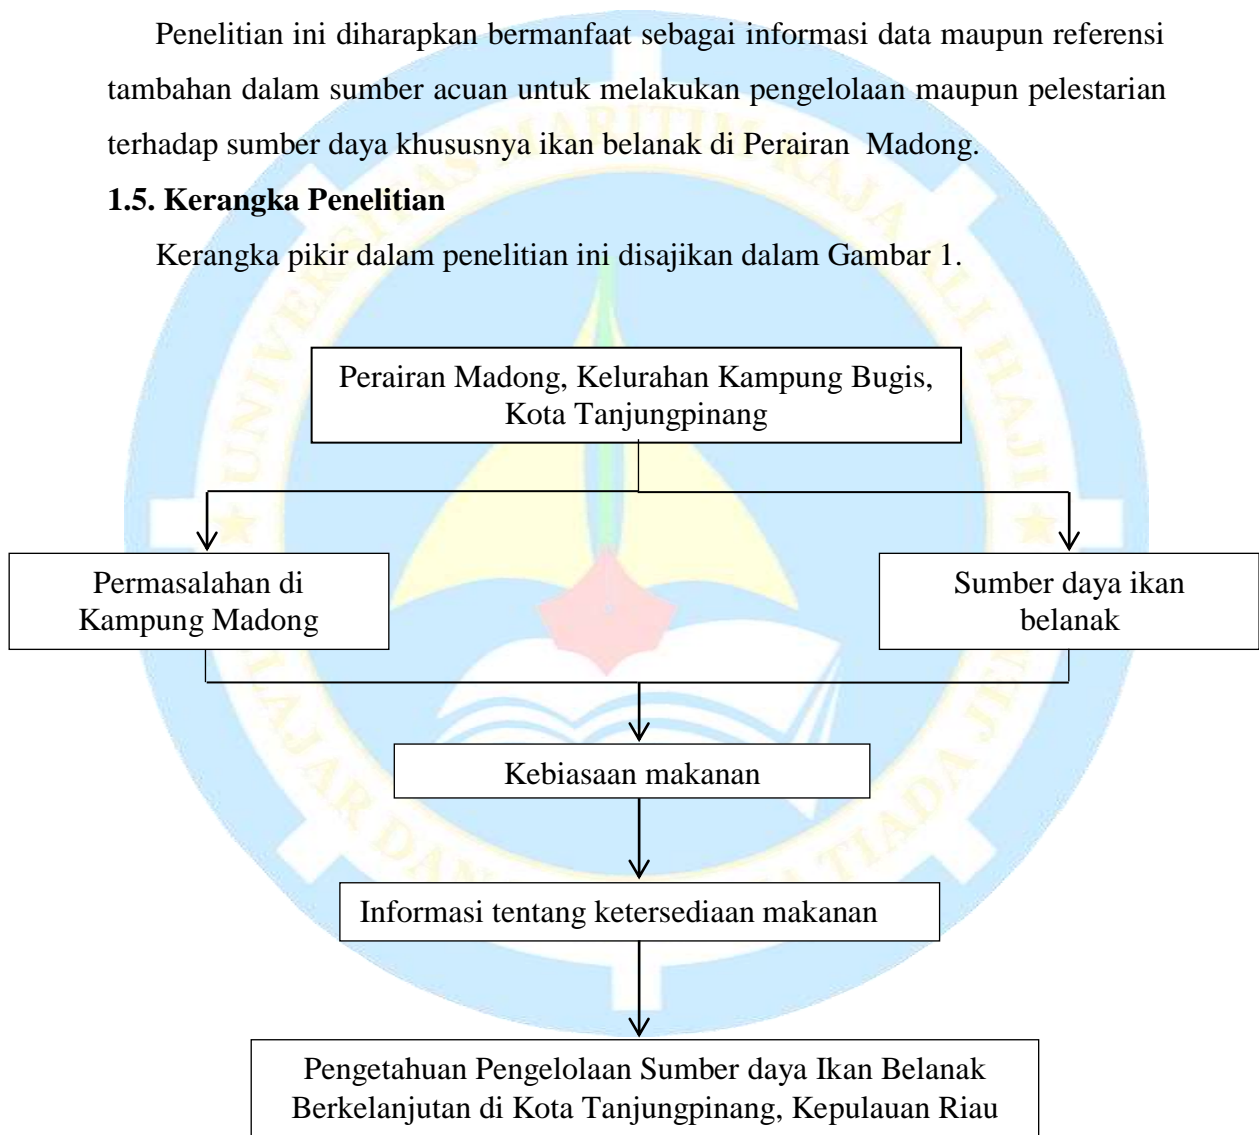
Penelitian ini diharapkan bermanfaat sebagai informasi data maupun referensi tambahan dalam sumber acuan untuk melakukan pengelolaan maupun pelestarian terhadap sumber daya khususnya ikan belanak di Perairan Madong.

**1.5. Kerangka Penelitian**

Kerangka pikir dalam penelitian ini disajikan dalam Gambar 1.

Perairan Madong, Kelurahan Kampung Bugis, Kota Tanjungpinang

Permasalahan di Kampung Madong

Sumber daya ikan belanak

Kebiasaan makanan

Informasi tentang ketersediaan makanan

Pengetahuan Pengelolaan Sumber daya Ikan Belanak Berkelanjutan di Kota Tanjungpinang, Kepulauan Riau